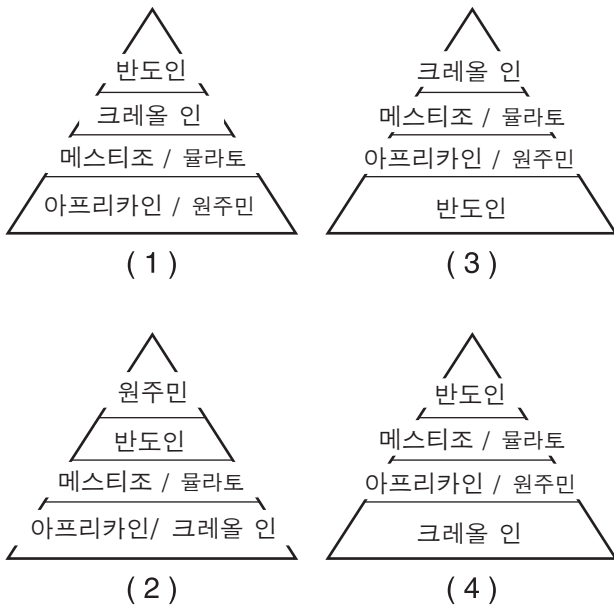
반도인
크레올 인
메스티조 / 뮬라토
아프리카인 / 원주민
( 1 )

크레올 인
메스티조 / 뮬라토
아프리카인 / 원주민
반도인
( 3 )

원주민
반도인
메스티조 / 뮬라토
아프리카인/ 크레올 인
( 2 )

반도인
메스티조 / 뮬라토
아프리카인 / 원주민
크레올 인
( 4 )